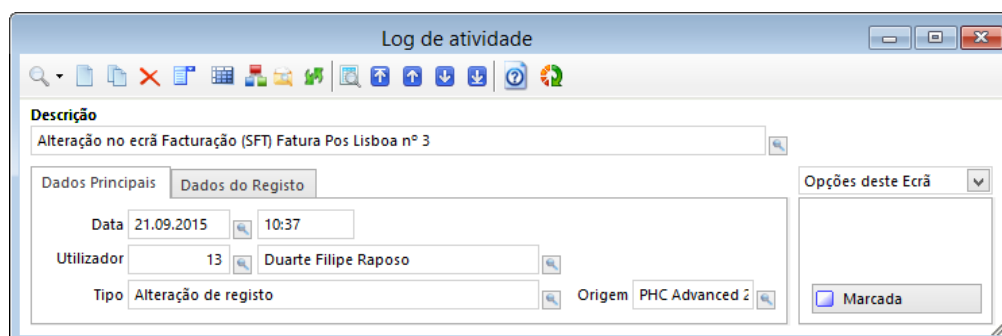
Log de atividade

Descrição

Alteração no ecrã Facturação (SFT) Fatura Pos Lisboa nº 3

Dados Principais | Dados do Registo

Opções deste Ecrã

Data 21.09.2015 10:37

Utilizador 13 Duarte Filipe Raposo

Tipo Alteração de registo

Origem PHC Advanced 2

Marcada